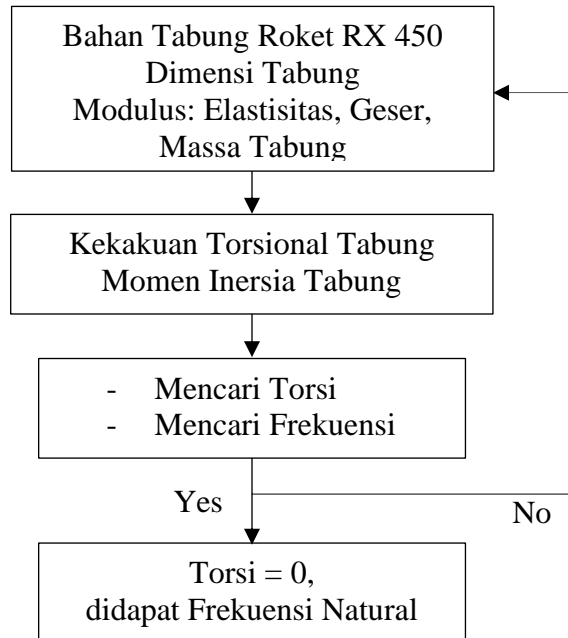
Bahan Tabung Roket RX 450
Dimensi Tabung
Modulus: Elastisitas, Geser,
Massa Tabung

Kekakuan Torsional Tabung
Momen Inersia Tabung

- Mencari Torsi
- Mencari Frekuensi

Yes

No

Torsi = 0,
didapat Frekuensi Natural